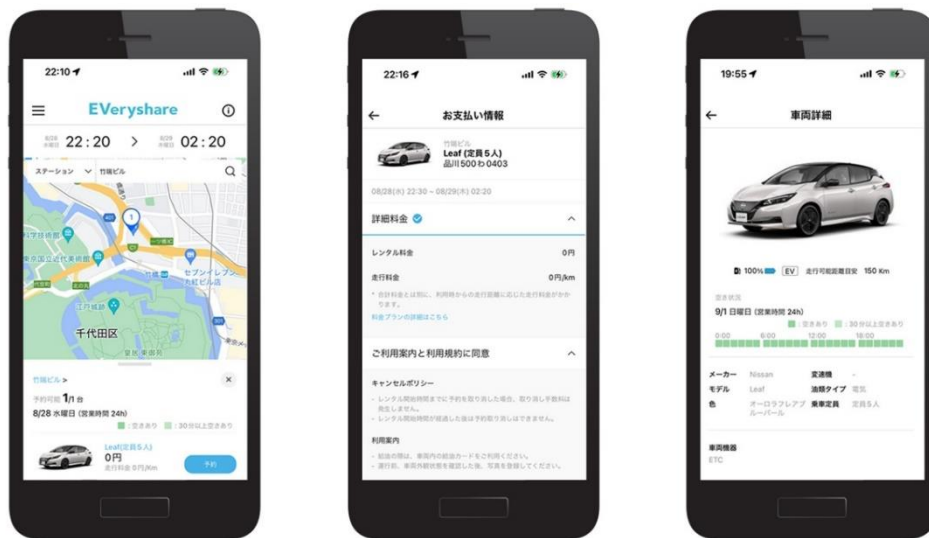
22:10

EVeryshare

22:20 > 02:20

ステーション 竹橋ビル

千代田区

竹橋ビル >

予約可能 1/1 台

8/28 水曜日 (営業時間 24h)

空きあり 30分以上空きあり

Leaf(定員5人)

0円

走行料金0円/km

予約

22:16

お支払い情報

竹橋ビル

Leaf (定員5人)

品川500わ0403

08/28(水) 22:30 ~ 08/29(木) 02:20

詳細料金

レンタル料金 0円

走行料金 0円/km

* 合計料金とは別に、利用時からの走行距離に応じた走行料金がかかります。

料金プランの詳細はこちら

ご利用案内と利用規約に同意

キャンセルポリシー

- レンタル開始時刻までに予約を取り消した場合、取り消し手数料は発生しません。

- レンタル開始時刻が経過した後は予約取り消しはできません。

利用案内

- 給油の際は、車両内の給油カードをご利用ください。

- 運行前、車両外観状態を確認した後、写真を登録してください。

19:55

車両詳細

100% EV 走行可能距離目安 150 Km

空き状況

9/1 日曜日 (営業時間 24h)

空きあり 30分以上空きあり

0:00 6:00 12:00 18:00

メーカー Nissan 変速機 -

モデル Leaf 油類タイプ 電気

色 オーロラフレアブルーパール 乗車定員 定員5人

車両機器

ETC